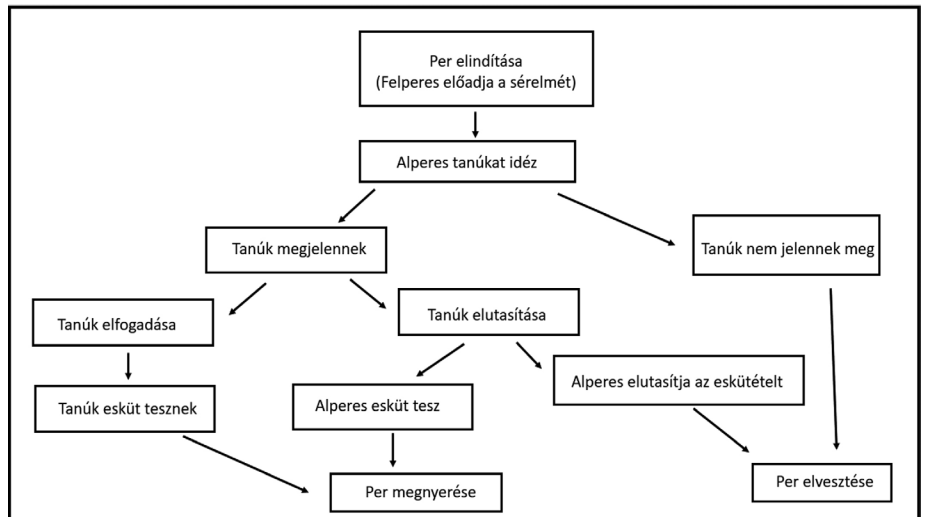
Per elindítása
(Felperes előadja a sérelmét)

Alperes tanúkat idéz

Tanúk megjelennek

Tanúk nem jelennek meg

Tanúk elfogadása

Tanúk elutasítása

Tanúk esküt tesznek

Alperes esküt tesz

Alperes elutasítja az eskütételt

Per megnyerése

Per elvesztése